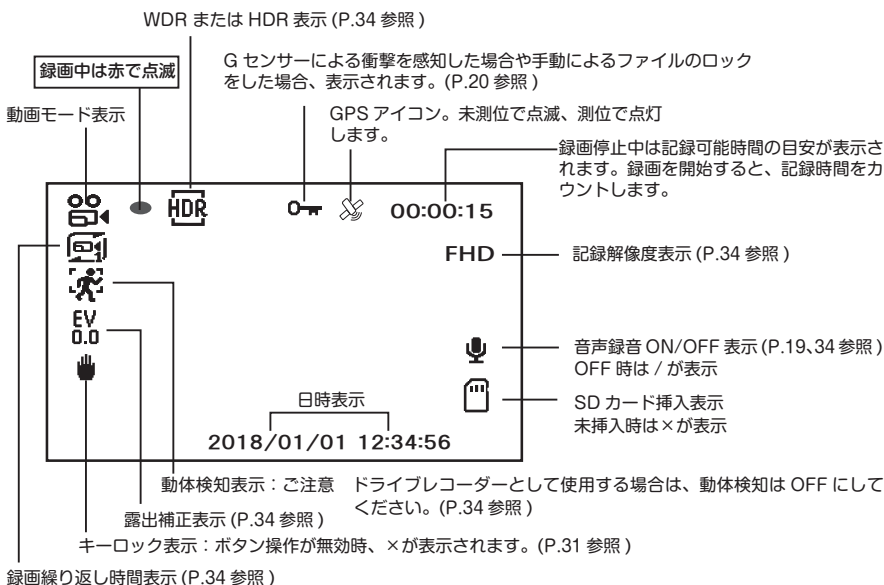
WDR または HDR 表示 (P.34 参照 )

録画中は赤で点滅

G センサーによる衝撃を感知した場合や手動によるファイルのロックをした場合、表示されます。(P.20 参照 )

動画モード表示

GPS アイコン。未測位で点滅、測位で点灯します。

録画停止中は記録可能時間の目安が表示されます。録画を開始すると、記録時間をカウントします。

HDR

00:00:15

FHD

記録解像度表示 (P.34 参照 )

EV
0.0

音声録音 ON/OFF 表示 (P.19、34 参照 )
OFF 時は / が表示

日時表示

SD カード挿入表示
未挿入時は×が表示

2018/01/01 12:34:56

動体検知表示：ご注意　ドライブレコーダーとして使用する場合は、動体検知は OFF にしてください。(P.34 参照 )

露出補正表示 (P.34 参照 )

キーロック表示：ボタン操作が無効時、×が表示されます。(P.31 参照 )

録画繰り返し時間表示 (P.34 参照 )